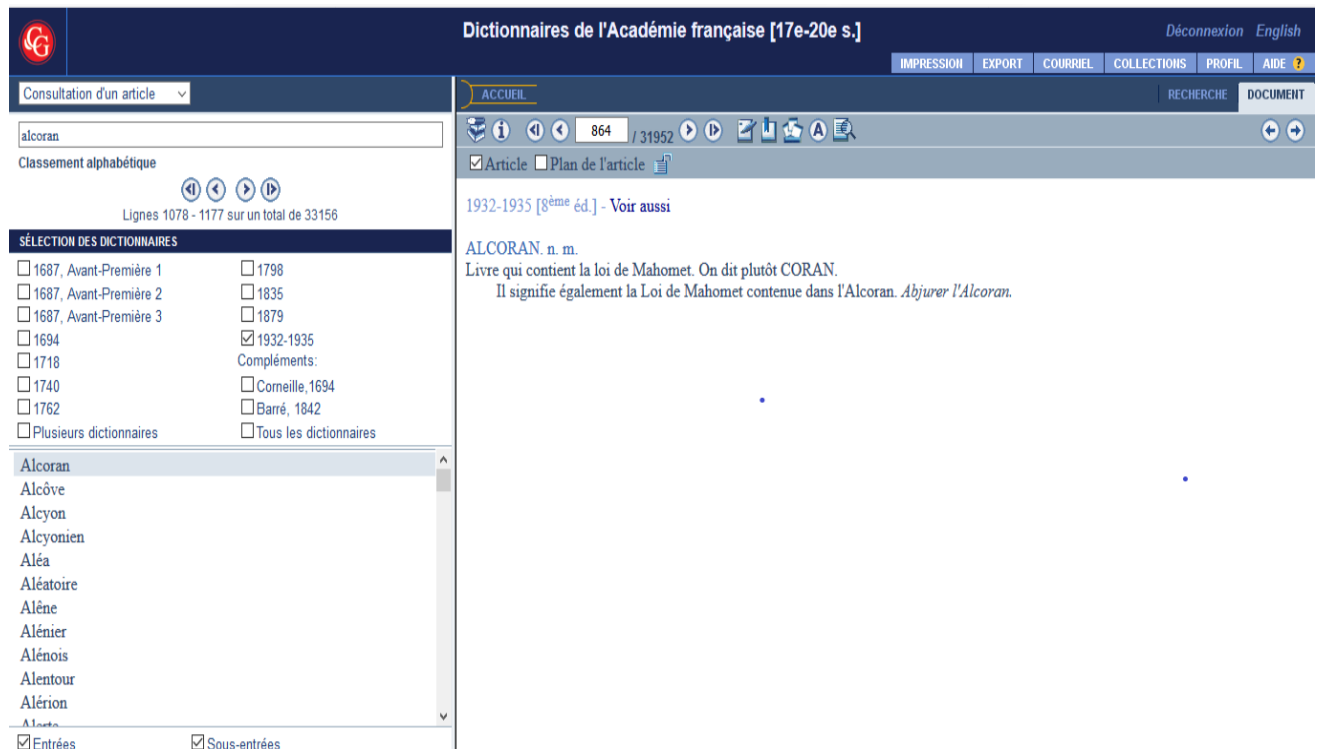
CG

Dictionnaires de l'Académie française [17e-20e s.]

Déconnexion English

IMPRESSION EXPORT COURRIEL COLLECTIONS PROFIL AIDE ?

Consultation d'un article

alcoran

Classement alphabétique

Lignes 1078 - 1177 sur un total de 33156

SÉLECTION DES DICTIONNAIRES

☐ 1687, Avant-Première 1
☐ 1687, Avant-Première 2
☐ 1687, Avant-Première 3
☐ 1694
☐ 1718
☐ 1740
☐ 1762
☐ Plusieurs dictionnaires

☐ 1798
☐ 1835
☐ 1879
☑ 1932-1935
Compléments:
☐ Corneille,1694
☐ Barré, 1842
☐ Tous les dictionnaires

Alcoran
Alcôve
Alcyon
Alcyonien
Aléa
Aléatoire
Alêne
Alénier
Alénois
Alentour
Alérion
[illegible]

☑ Entrées ☑ Sous-entrées

ACCUEIL

RECHERCHE DOCUMENT

864 / 31952

☑ Article ☐ Plan de l'article

1932-1935 [8$^{ème}$ éd.] - Voir aussi

ALCORAN. n. m.
Livre qui contient la loi de Mahomet. On dit plutôt CORAN.
Il signifie également la Loi de Mahomet contenue dans l'Alcoran. Abjurer l'Alcoran.